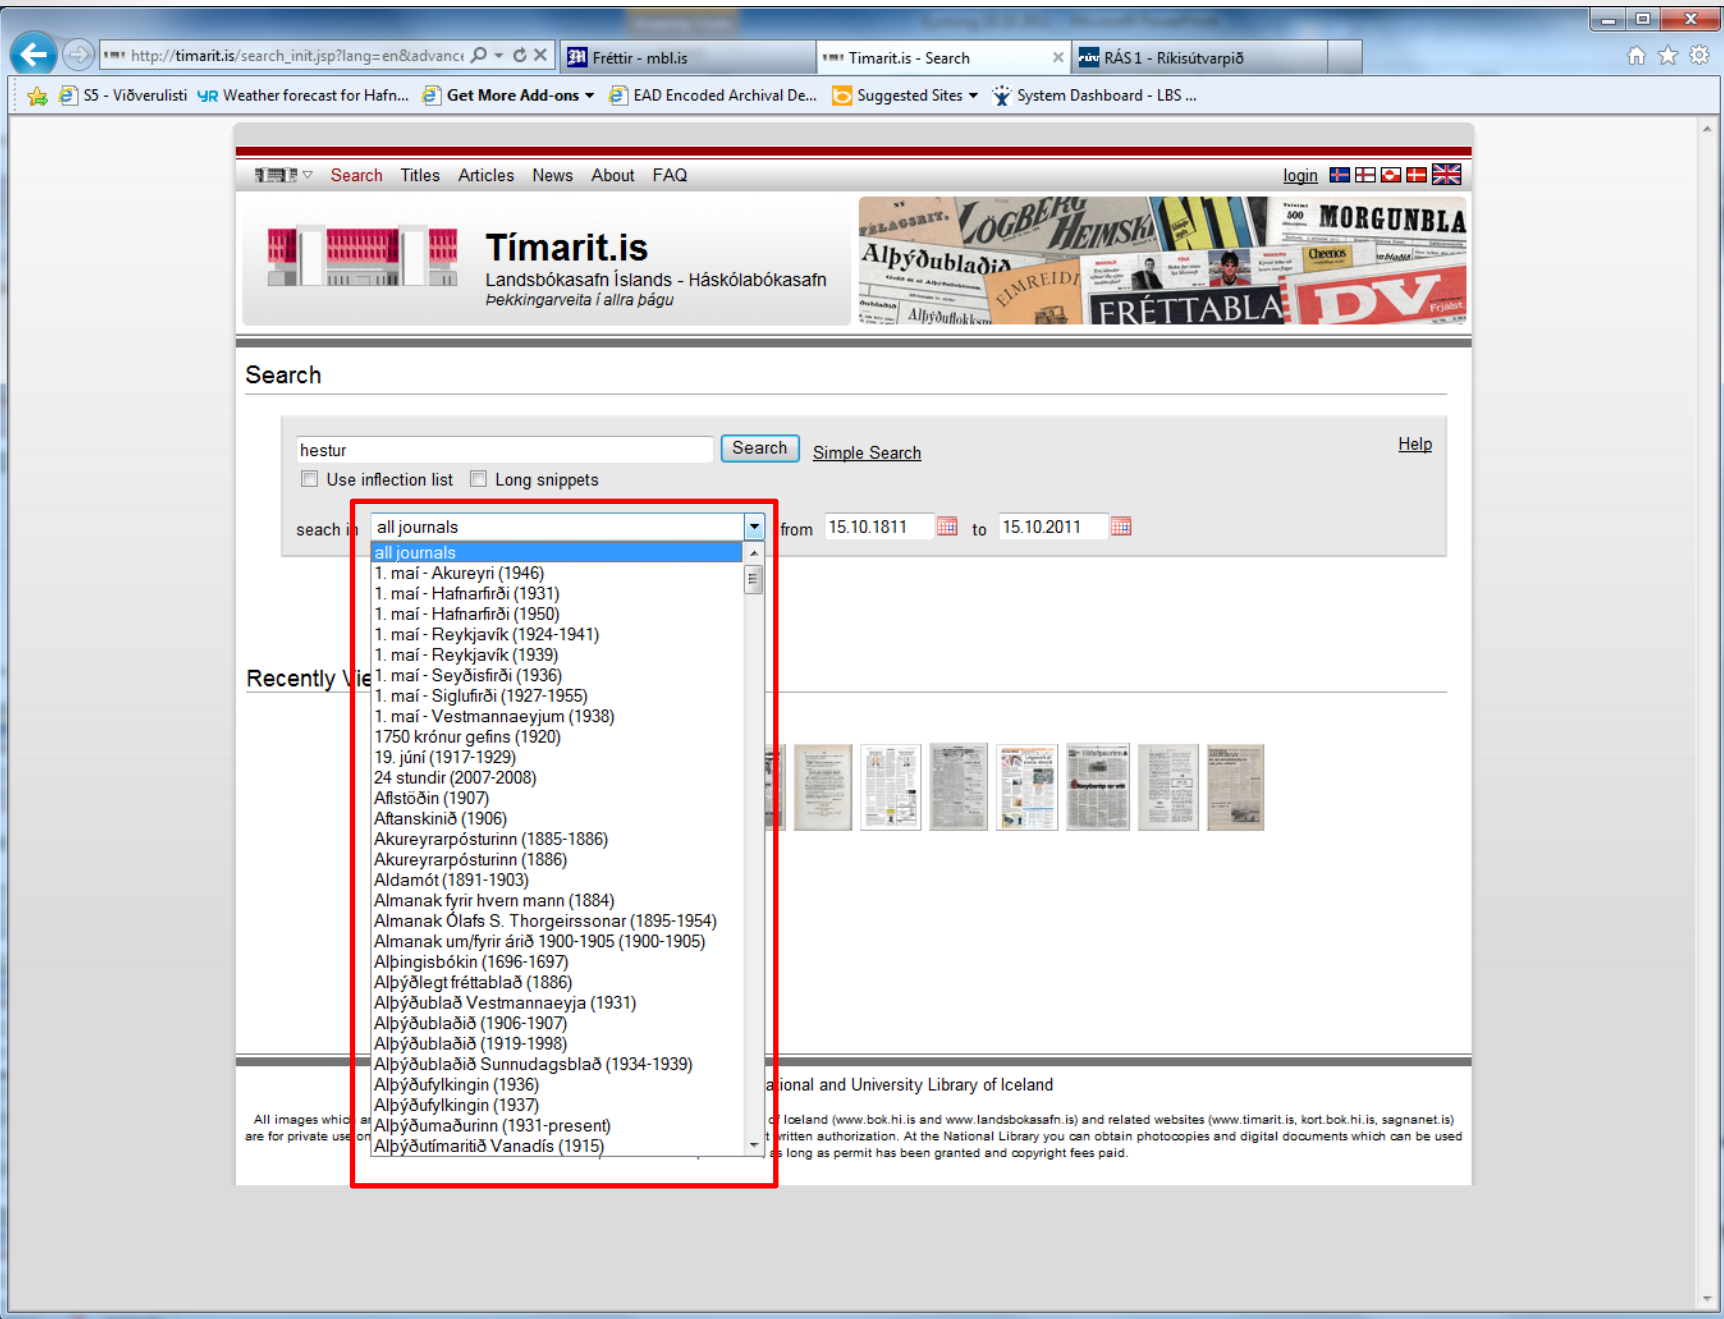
http://timarit.is/search_init.jsp?lang=en&advance

Fréttir - mbl.is

Timarit.is - Search

RÁS 1 - Ríkisútvarpið

S5 - Viðverulisti   Weather forecast for Hafn...   Get More Add-ons   EAD Encoded Archival De...   Suggested Sites   System Dashboard - LBS ...

Search   Titles   Articles   News   About   FAQ   login

Tímarit.is
Landsbókasafn Íslands - Háskólabókasafn
Þekkingarveita í allra þágu

Search

hestur   Search   Simple Search   Help

Use inflection list   Long snippets

seach i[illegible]   all journals   from 15.10.1811   to 15.10.2011

all journals
1. maí - Akureyri (1946)
1. maí - Hafnarfirði (1931)
1. maí - Hafnarfirði (1950)
1. maí - Reykjavík (1924-1941)
1. maí - Reykjavík (1939)
1. maí - Seyðisfirði (1936)
1. maí - Siglufirði (1927-1955)
1. maí - Vestmannaeyjum (1938)
1750 krónur gefins (1920)
19. júní (1917-1929)
24 stundir (2007-2008)
Aflstöðin (1907)
Aftanskinið (1906)
Akureyrarpósturinn (1885-1886)
Akureyrarpósturinn (1886)
Aldamót (1891-1903)
Almanak fyrir hvern mann (1884)
Almanak Ólafs S. Thorgeirssonar (1895-1954)
Almanak um/fyrir árið 1900-1905 (1900-1905)
Alþingisbókin (1696-1697)
Alþýðlegt fréttablað (1886)
Alþýðublað Vestmannaeyja (1931)
Alþýðublaðið (1906-1907)
Alþýðublaðið (1919-1998)
Alþýðublaðið Sunnudagsblað (1934-1939)
Alþýðufylkingin (1936)
Alþýðufylkingin (1937)
Alþýðumaðurinn (1931-present)
Alþýðutímaritið Vanadís (1915)

Recently Vie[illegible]

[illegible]ational and University Library of Iceland

All images which a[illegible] of Iceland (www.bok.hi.is and www.landsbokasafn.is) and related websites (www.timarit.is, kort.bok.hi.is, sagnanet.is) are for private use on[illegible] written authorization. At the National Library you can obtain photocopies and digital documents which can be used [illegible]s long as permit has been granted and copyright fees paid.